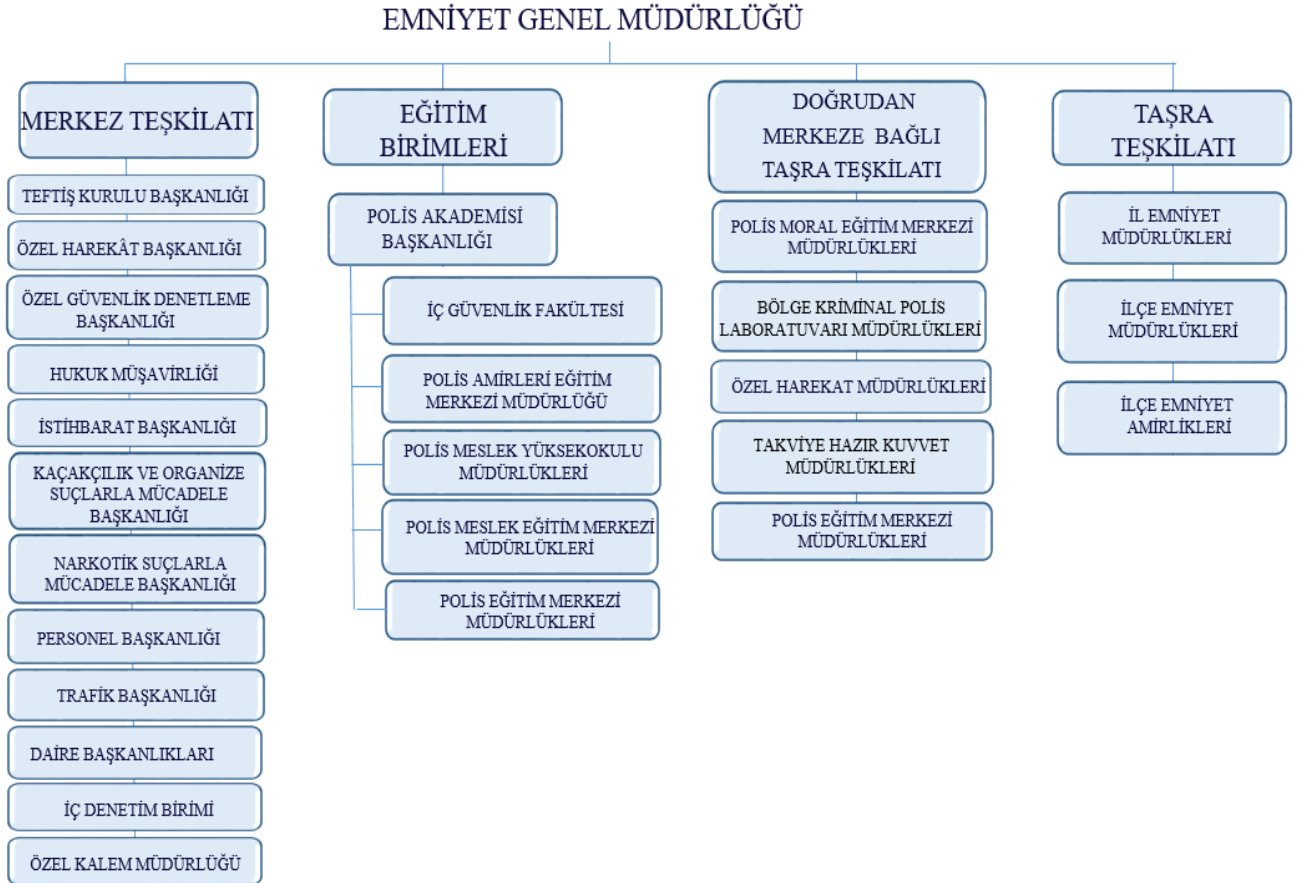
EMNİYET GENEL MÜDÜRLÜĞÜ

MERKEZ TEŞKİLATI

TEFTİŞ KURULU BAŞKANLIĞI

ÖZEL HAREKÂT BAŞKANLIĞI

ÖZEL GÜVENLİK DENETLEME BAŞKANLIĞI

HUKUK MÜŞAVİRLİĞİ

İSTİHBARAT BAŞKANLIĞI

KAÇAKÇILIK VE ORGANİZE SUÇLARLA MÜCADELE BAŞKANLIĞI

NARKOTİK SUÇLARLA MÜCADELE BAŞKANLIĞI

PERSONEL BAŞKANLIĞI

TRAFİK BAŞKANLIĞI

DAİRE BAŞKANLIKLARI

İÇ DENETİM BİRİMİ

ÖZEL KALEM MÜDÜRLÜĞÜ

EĞİTİM BİRİMLERİ

POLİS AKADEMİSİ BAŞKANLIĞI

İÇ GÜVENLİK FAKÜLTESİ

POLİS AMİRLERİ EĞİTİM MERKEZİ MÜDÜRLÜĞÜ

POLİS MESLEK YÜKSEKOKULU MÜDÜRLÜKLERİ

POLİS MESLEK EĞİTİM MERKEZİ MÜDÜRLÜKLERİ

POLİS EĞİTİM MERKEZİ MÜDÜRLÜKLERİ

DOĞRUDAN MERKEZE BAĞLI TAŞRA TEŞKİLATI

POLİS MORAL EĞİTİM MERKEZİ MÜDÜRLÜKLERİ

BÖLGE KRİMİNAL POLİS LABORATUVARI MÜDÜRLÜKLERİ

ÖZEL HAREKAT MÜDÜRLÜKLERİ

TAKVİYE HAZIR KUVVET MÜDÜRLÜKLERİ

POLİS EĞİTİM MERKEZİ MÜDÜRLÜKLERİ

TAŞRA TEŞKİLATI

İL EMNİYET MÜDÜRLÜKLERİ

İLÇE EMNİYET MÜDÜRLÜKLERİ

İLÇE EMNİYET AMİRLİKLERİ